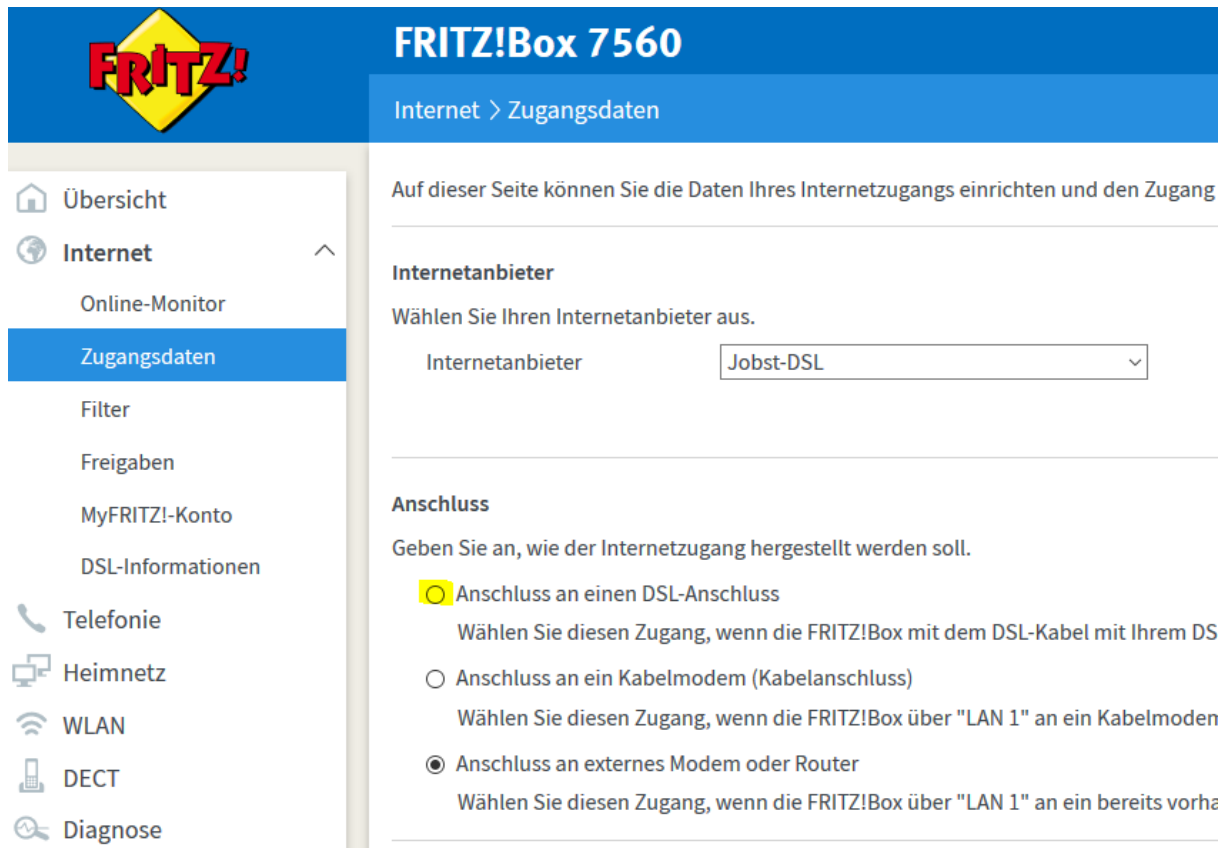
FRITZ!

FRITZ!Box 7560

Internet > Zugangsdaten

Übersicht
Internet
Online-Monitor
Zugangsdaten
Filter
Freigaben
MyFRITZ!-Konto
DSL-Informationen
Telefonie
Heimnetz
WLAN
DECT
Diagnose

Auf dieser Seite können Sie die Daten Ihres Internetzugangs einrichten und den Zugang

Internetanbieter

Wählen Sie Ihren Internetanbieter aus.

Internetanbieter Jobst-DSL

Anschluss

Geben Sie an, wie der Internetzugang hergestellt werden soll.

Anschluss an einen DSL-Anschluss
Wählen Sie diesen Zugang, wenn die FRITZ!Box mit dem DSL-Kabel mit Ihrem DS

Anschluss an ein Kabelmodem (Kabelanschluss)
Wählen Sie diesen Zugang, wenn die FRITZ!Box über "LAN 1" an ein Kabelmoden

Anschluss an externes Modem oder Router
Wählen Sie diesen Zugang, wenn die FRITZ!Box über "LAN 1" an ein bereits vorha